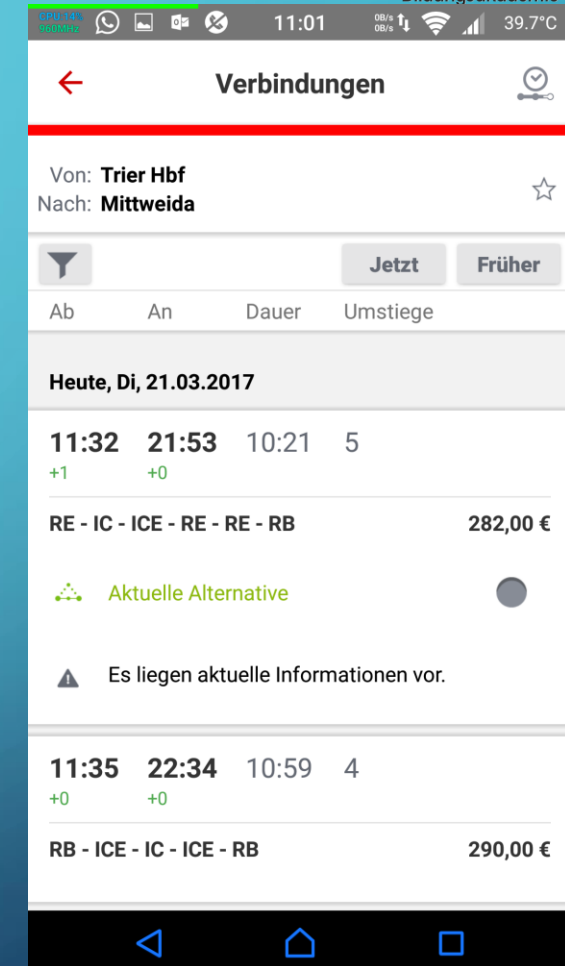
960MHz 11:01 0B/s 0B/s 39.7°C

Verbindungen

Von: Trier Hbf
Nach: Mittweida

Jetzt Früher

Ab An Dauer Umstiege

Heute, Di, 21.03.2017

11:32 21:53 10:21 5
+1 +0

RE - IC - ICE - RE - RE - RB 282,00 €

Aktuelle Alternative

Es liegen aktuelle Informationen vor.

11:35 22:34 10:59 4
+0 +0

RB - ICE - IC - ICE - RB 290,00 €